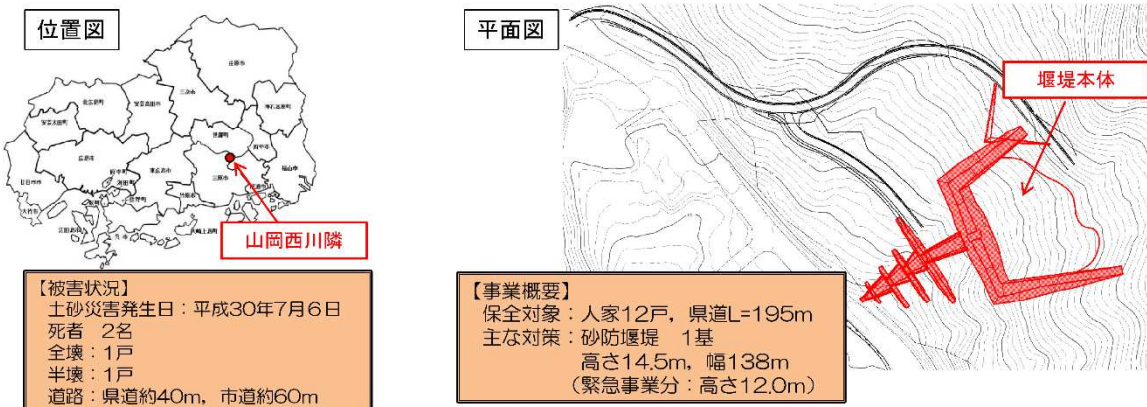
位置図

庄原市
北広島町
安芸高田市
三次市
世羅町
神石高原町
安芸太田町
府中市
広島市
府中町
東広島市
三原市
尾道市
福山市
廿日市市
海田町
熊野町
大竹市
坂町
竹原市
江田島市
呉市
大崎上島町

山岡西川隣

【被害状況】
土砂災害発生日：平成30年7月6日
死者　2名
全壊：1戸
半壊：1戸
道路：県道約40m，市道約60m

平面図

堰堤本体

【事業概要】
保全対象：人家12戸，県道L=195m
主な対策：砂防堰堤　1基
高さ14.5m，幅138m
（緊急事業分：高さ12.0m）